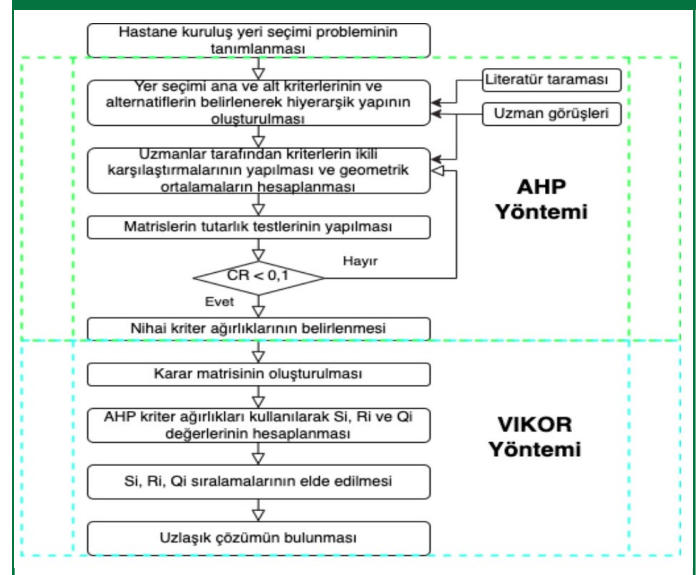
Hastane kuruluş yeri seçimi probleminin tanımlanması

Yer seçimi ana ve alt kriterlerinin ve alternatiflerin belirlenerek hiyerarşik yapının oluşturulması

Literatür taraması

Uzman görüşleri

Uzmanlar tarafından kriterlerin ikili karşılaştırmalarının yapılması ve geometrik ortalamaların hesaplanması

AHP Yöntemi

Matrislerin tutarlık testlerinin yapılması

CR < 0,1

Hayır

Evet

Nihai kriter ağırlıklarının belirlenmesi

Karar matrisinin oluşturulması

AHP kriter ağırlıkları kullanılarak Si, Ri ve Qi değerlerinin hesaplanması

VIKOR Yöntemi

Si, Ri, Qi sıralamalarının elde edilmesi

Uzlaşık çözümün bulunması